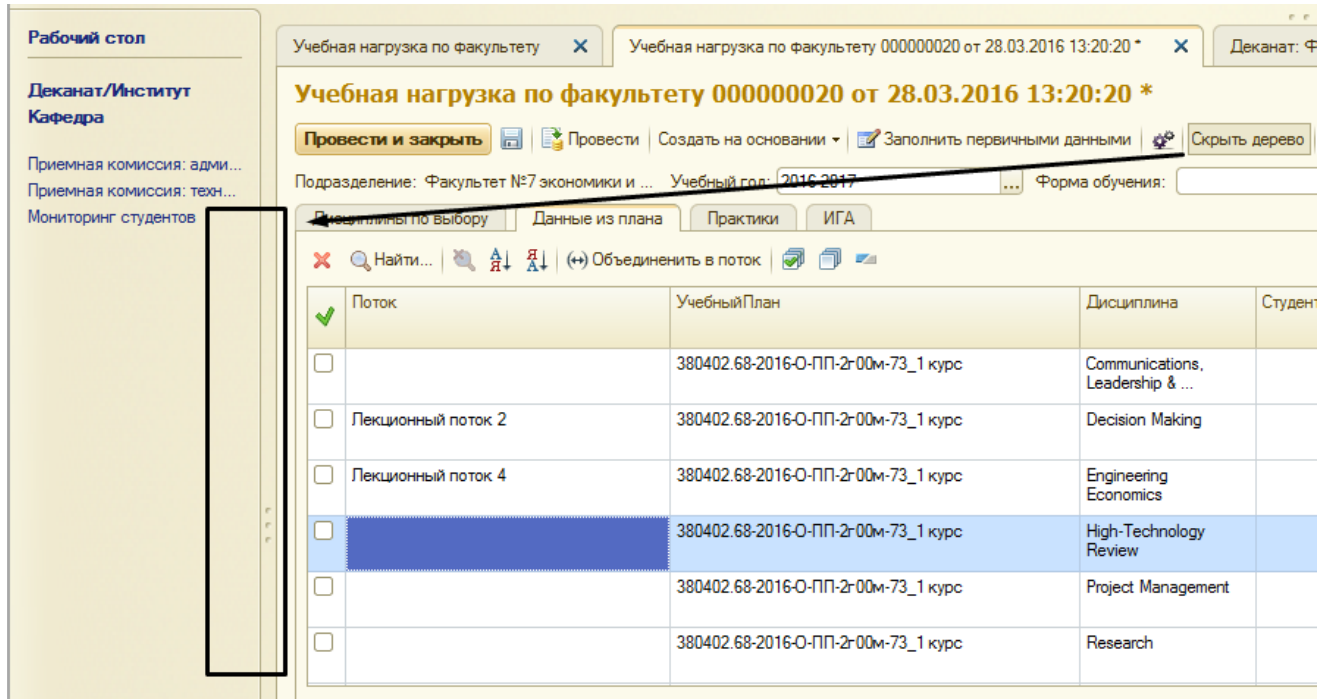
Рабочий стол

Деканат/Институт
Кафедра

Приемная комиссия: адми...
Приемная комиссия: техн...
Мониторинг студентов

Учебная нагрузка по факультету ×
Учебная нагрузка по факультету 000000020 от 28.03.2016 13:20:20 * ×
Деканат: Ф

Учебная нагрузка по факультету 000000020 от 28.03.2016 13:20:20 *

Провести и закрыть | Провести | Создать на основании ▾ | Заполнить первичными данными | Скрыть дерево

Подразделение: Факультет №7 экономики и ... Учебный год: 2016-2017 ... Форма обучения:

Дисциплины по выбору | Данные из плана | Практики | ИГА

Найти... | Объединенить в поток

| ✔ | Поток | УчебныйПлан | Дисциплина | Студент |
|---|---|---|---|---|
| ☐ | | 380402.68-2016-О-ПП-2г00м-73_1 курс | Communications, Leadership & ... | |
| ☐ | Лекционный поток 2 | 380402.68-2016-О-ПП-2г00м-73_1 курс | Decision Making | |
| ☐ | Лекционный поток 4 | 380402.68-2016-О-ПП-2г00м-73_1 курс | Engineering Economics | |
| ☐ | | 380402.68-2016-О-ПП-2г00м-73_1 курс | High-Technology Review | |
| ☐ | | 380402.68-2016-О-ПП-2г00м-73_1 курс | Project Management | |
| ☐ | | 380402.68-2016-О-ПП-2г00м-73_1 курс | Research | |